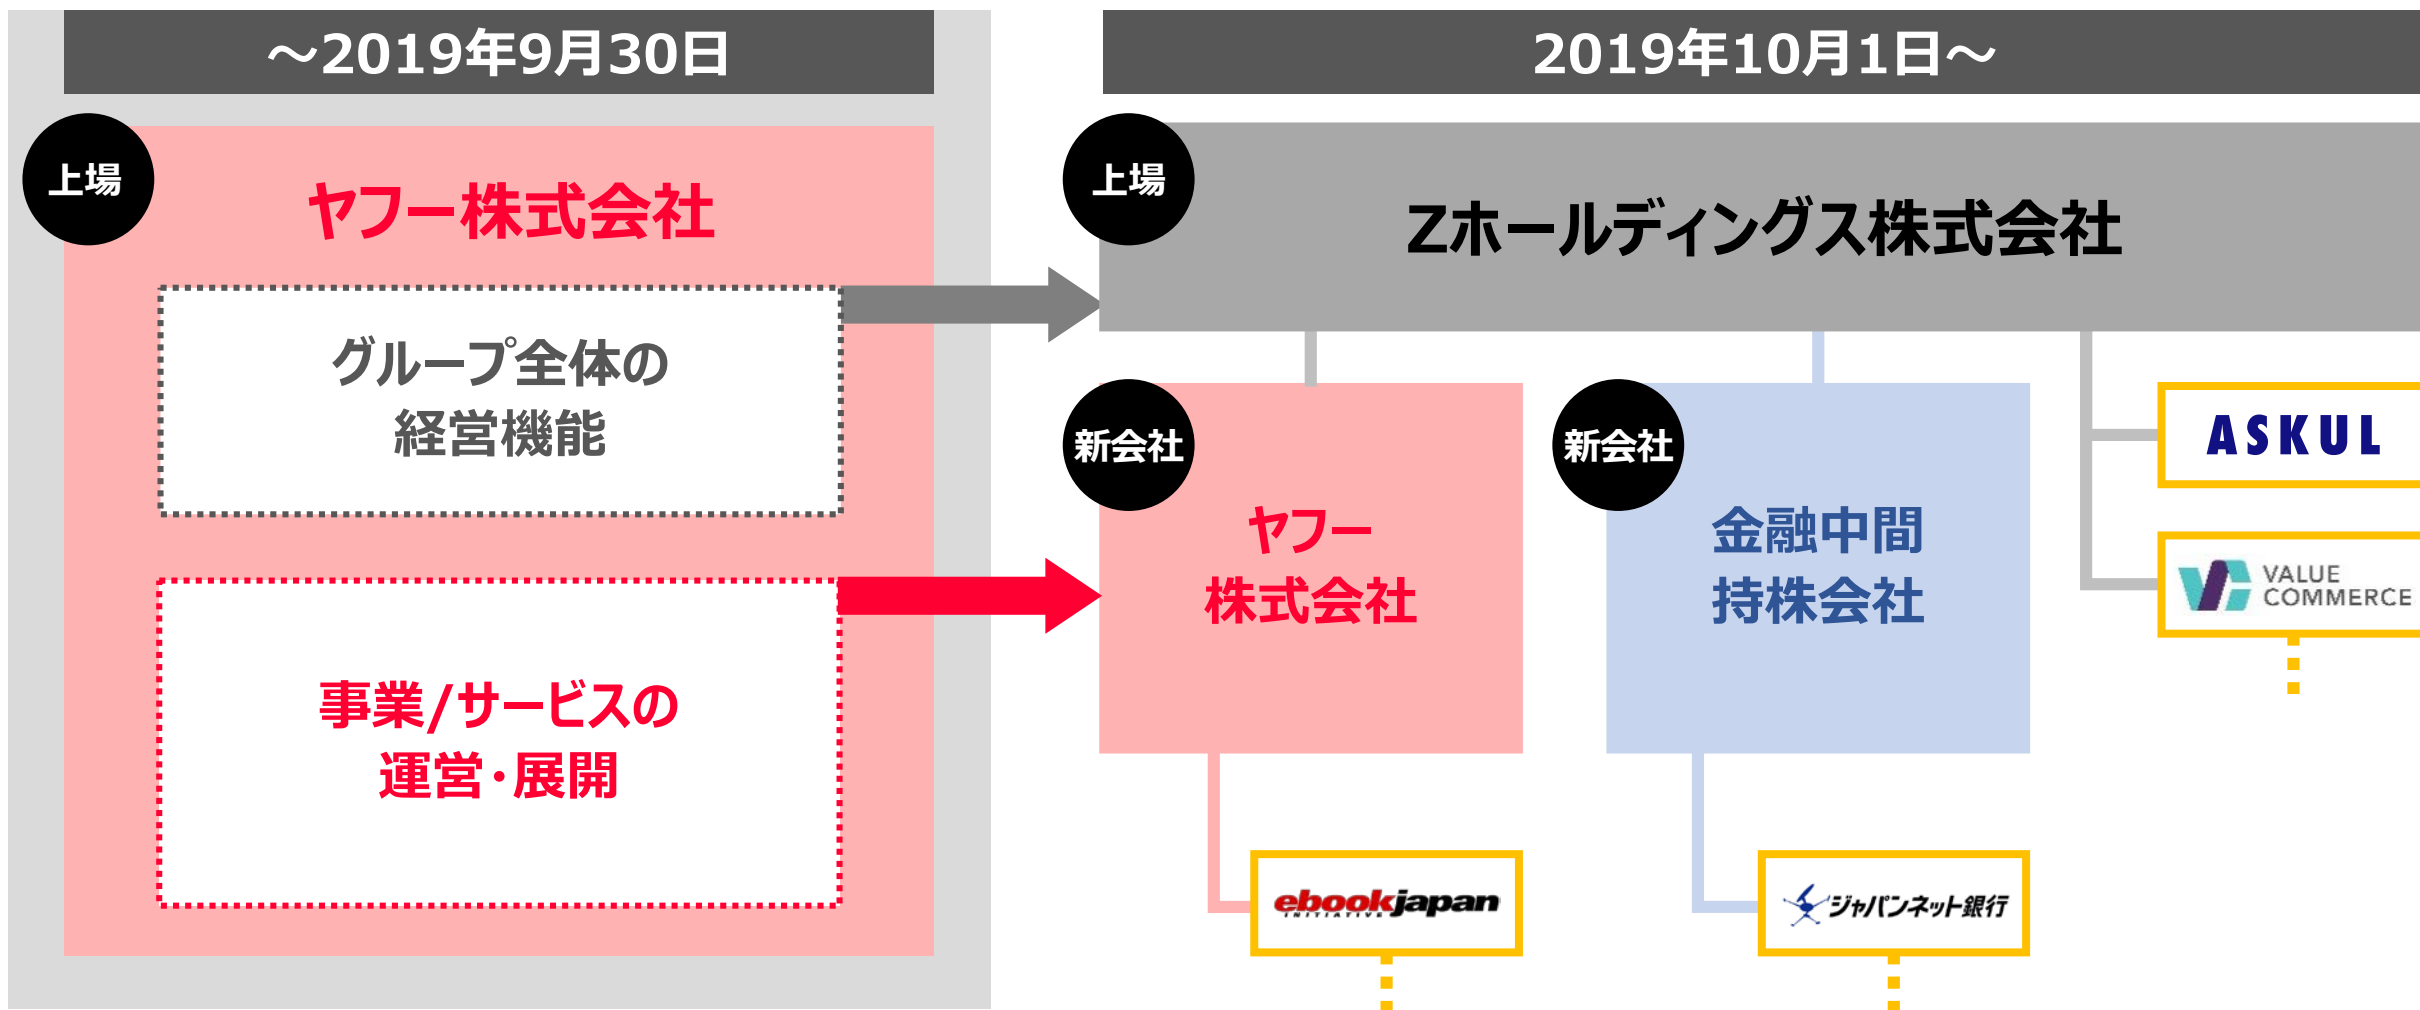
～2019年9月30日

上場

ヤフー株式会社

グループ全体の経営機能

事業/サービスの運営・展開

2019年10月1日～

上場

Zホールディングス株式会社

新会社

ヤフー株式会社

新会社

金融中間持株会社

ASKUL

VALUE COMMERCE

ebookjapan INITIATIVE

ジャパンネット銀行